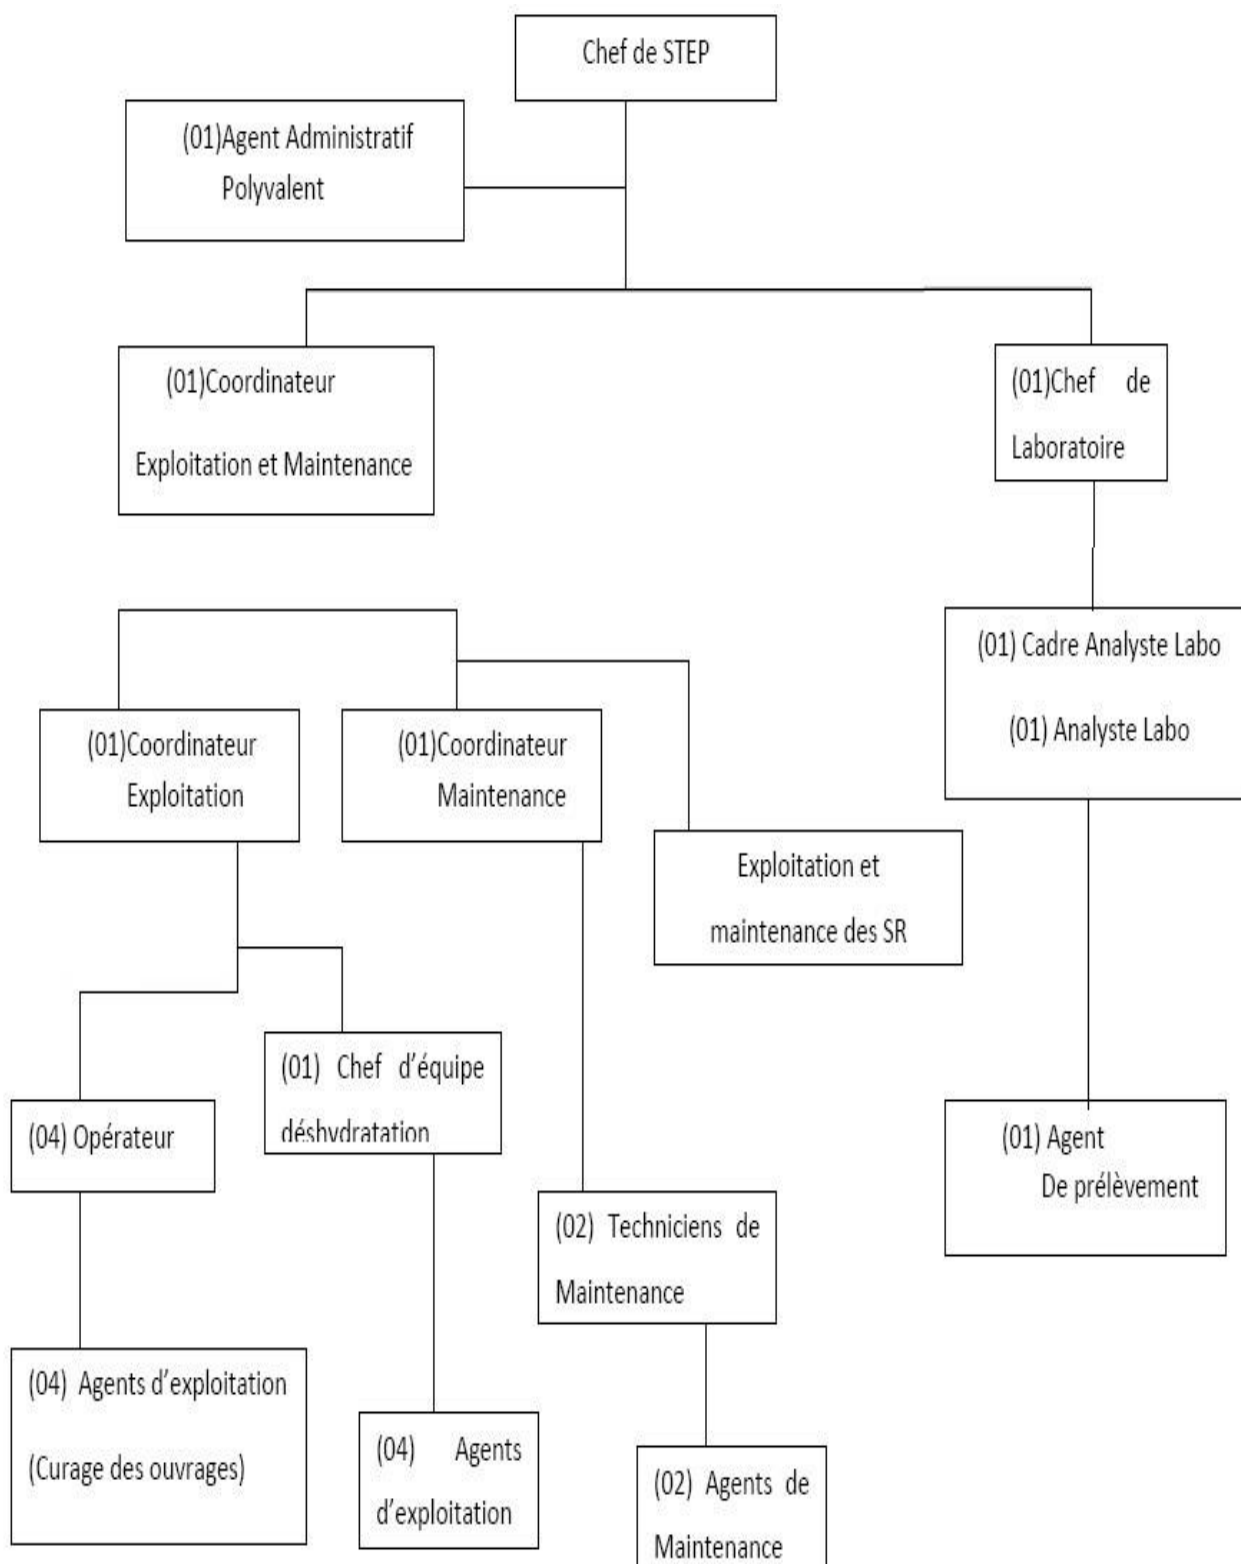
Chef de STEP

(01)Agent Administratif Polyvalent

(01)Coordinateur Exploitation et Maintenance

(01)Chef de Laboratoire

(01) Cadre Analyste Labo

(01) Analyste Labo

(01)Coordinateur Exploitation

(01)Coordinateur Maintenance

Exploitation et maintenance des SR

(01) Chef d'équipe déshydratation

(04) Opérateur

(01) Agent De prélèvement

(02) Techniciens de Maintenance

(04) Agents d'exploitation (Curage des ouvrages)

(04) Agents d'exploitation

(02) Agents de Maintenance